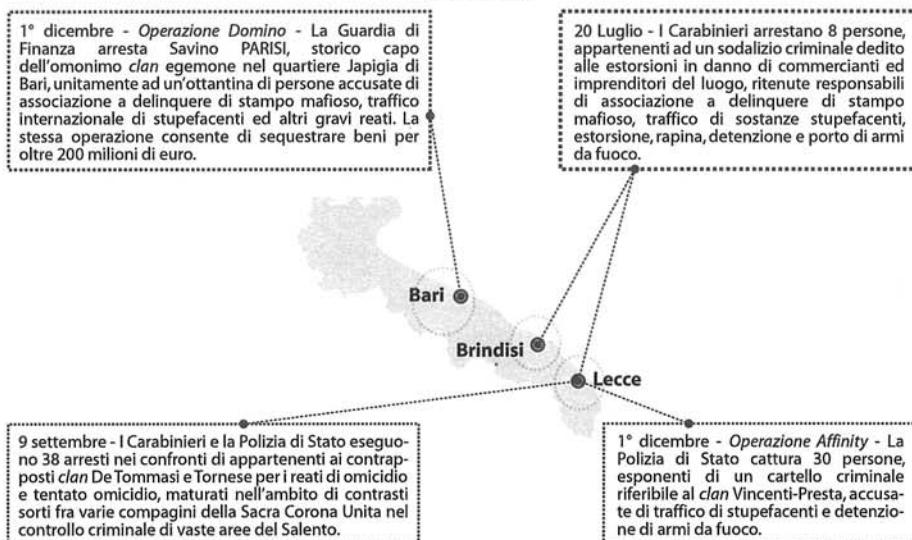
1° dicembre - *Operazione Domino* - La Guardia di Finanza arresta Savino PARISI, storico capo dell'omonimo *clan* egemone nel quartiere Japigia di Bari, unitamente ad un'ottantina di persone accusate di associazione a delinquere di stampo mafioso, traffico internazionale di stupefacenti ed altri gravi reati. La stessa operazione consente di sequestrare beni per oltre 200 milioni di euro.

20 Luglio - I Carabinieri arrestano 8 persone, appartenenti ad un sodalizio criminale dedito alle estorsioni in danno di commercianti ed imprenditori del luogo, ritenute responsabili di associazione a delinquere di stampo mafioso, traffico di sostanze stupefacenti, estorsione, rapina, detenzione e porto di armi da fuoco.

Bari

Brindisi

Lecce

9 settembre - I Carabinieri e la Polizia di Stato eseguono 38 arresti nei confronti di appartenenti ai contrapposti *clan* De Tommasi e Tornese per i reati di omicidio e tentato omicidio, maturati nell'ambito di contrasti sorti fra varie compagini della Sacra Corona Unita nel controllo criminale di vaste aree del Salento.

1° dicembre - *Operazione Affinity* - La Polizia di Stato cattura 30 persone, esponenti di un cartello criminale riferibile al *clan* Vincenti-Presta, accusate di traffico di stupefacenti e detenzione di armi da fuoco.